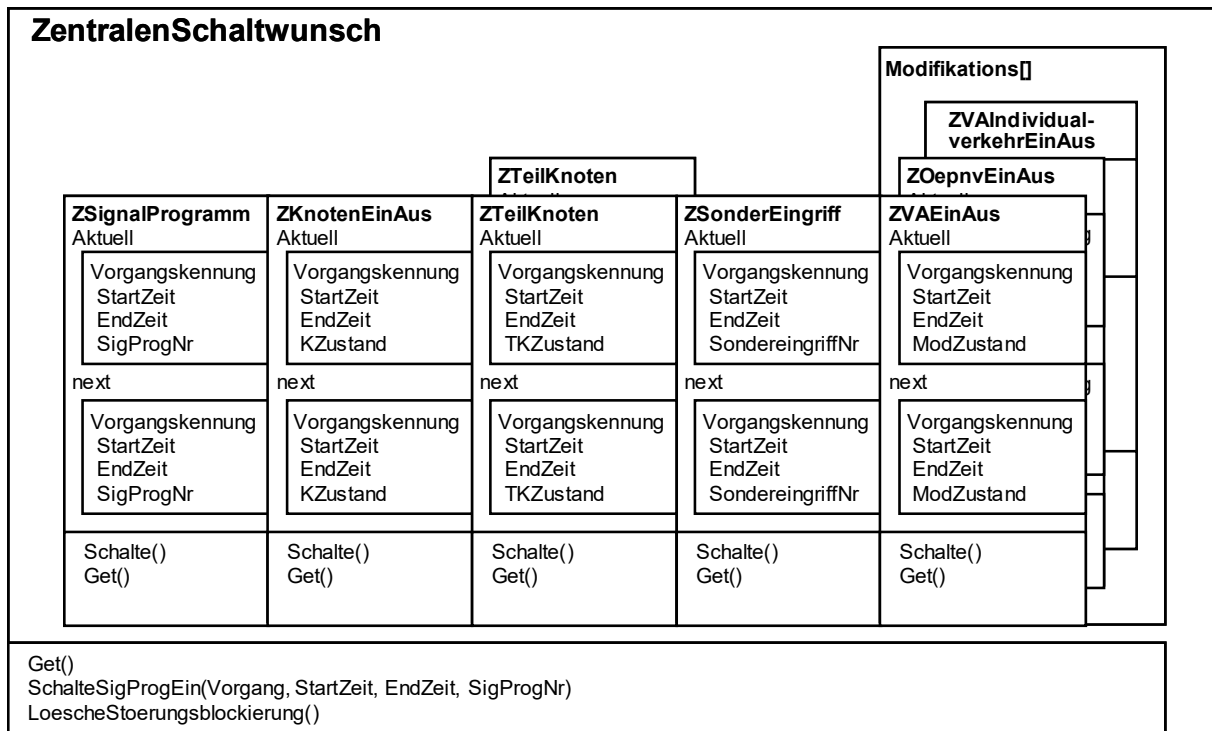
ZentralenSchaltwunsch

Modifikations[]

ZVAIndividualverkehrEinAus

ZTeilKnoten

ZOepnvEinAus

ZSignalProgramm
Aktuell
Vorgangskennung
StartZeit
EndZeit
SigProgNr
next
Vorgangskennung
StartZeit
EndZeit
SigProgNr
Schalte()
Get()

ZKnotenEinAus
Aktuell
Vorgangskennung
StartZeit
EndZeit
KZustand
next
Vorgangskennung
StartZeit
EndZeit
KZustand
Schalte()
Get()

ZTeilKnoten
Aktuell
Vorgangskennung
StartZeit
EndZeit
TKZustand
next
Vorgangskennung
StartZeit
EndZeit
TKZustand
Schalte()
Get()

ZSonderEingriff
Aktuell
Vorgangskennung
StartZeit
EndZeit
SondereingriffNr
next
Vorgangskennung
StartZeit
EndZeit
SondereingriffNr
Schalte()
Get()

ZVAEinAus
Aktuell
Vorgangskennung
StartZeit
EndZeit
ModZustand
next
Vorgangskennung
StartZeit
EndZeit
ModZustand
Schalte()
Get()

Get()
SchalteSigProgEin(Vorgang, StartZeit, EndZeit, SigProgNr)
LoescheStoerungsblockierung()